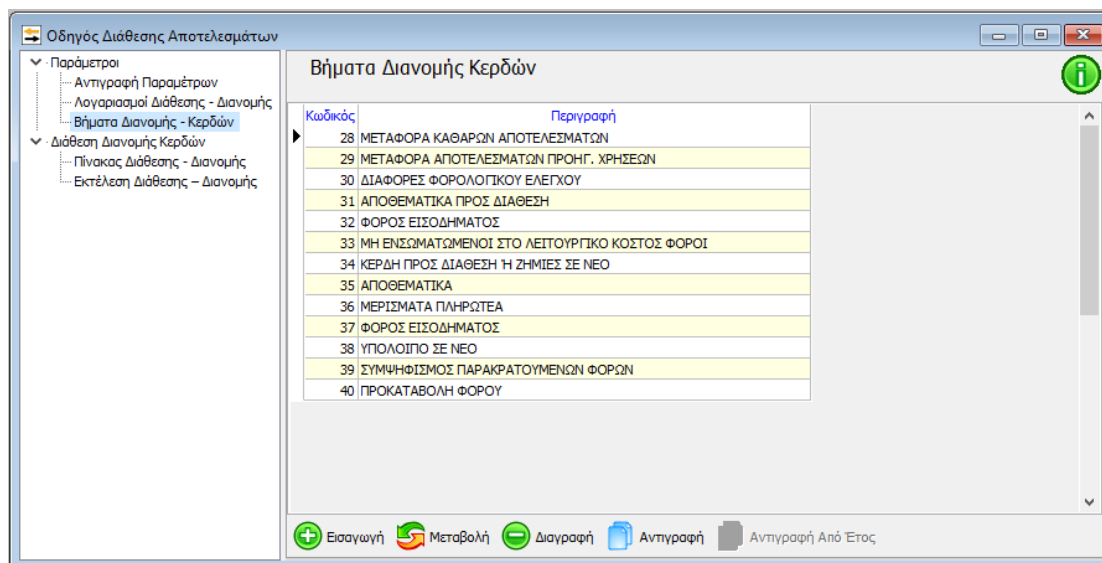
Οδηγός Διάθεσης Αποτελεσμάτων

Παράμετροι
Αντιγραφή Παραμέτρων
Λογαριασμοί Διάθεσης - Διανομής
Βήματα Διανομής - Κερδών
Διάθεση Διανομής Κερδών
Πίνακας Διάθεσης - Διανομής
Εκτέλεση Διάθεσης – Διανομής

Βήματα Διανομής Κερδών

| Κωδικός | Περιγραφή |
|---|---|
| 28 | ΜΕΤΑΦΟΡΑ ΚΑΘΑΡΩΝ ΑΠΟΤΕΛΕΣΜΑΤΩΝ |
| 29 | ΜΕΤΑΦΟΡΑ ΑΠΟΤΕΛΕΣΜΑΤΩΝ ΠΡΟΗΓ. ΧΡΗΣΕΩΝ |
| 30 | ΔΙΑΦΟΡΕΣ ΦΟΡΟΛΟΓΙΚΟΥ ΕΛΕΓΧΟΥ |
| 31 | ΑΠΟΘΕΜΑΤΙΚΑ ΠΡΟΣ ΔΙΑΘΕΣΗ |
| 32 | ΦΟΡΟΣ ΕΙΣΟΔΗΜΑΤΟΣ |
| 33 | ΜΗ ΕΝΣΩΜΑΤΩΜΕΝΟΙ ΣΤΟ ΛΕΙΤΟΥΡΓΙΚΟ ΚΟΣΤΟΣ ΦΟΡΟΙ |
| 34 | ΚΕΡΔΗ ΠΡΟΣ ΔΙΑΘΕΣΗ Ή ΖΗΜΙΕΣ ΣΕ ΝΕΟ |
| 35 | ΑΠΟΘΕΜΑΤΙΚΑ |
| 36 | ΜΕΡΙΣΜΑΤΑ ΠΛΗΡΩΤΕΑ |
| 37 | ΦΟΡΟΣ ΕΙΣΟΔΗΜΑΤΟΣ |
| 38 | ΥΠΟΛΟΙΠΟ ΣΕ ΝΕΟ |
| 39 | ΣΥΜΨΗΦΙΣΜΟΣ ΠΑΡΑΚΡΑΤΟΥΜΕΝΩΝ ΦΟΡΩΝ |
| 40 | ΠΡΟΚΑΤΑΒΟΛΗ ΦΟΡΟΥ |

Εισαγωγή Μεταβολή Διαγραφή Αντιγραφή Αντιγραφή Από Έτος